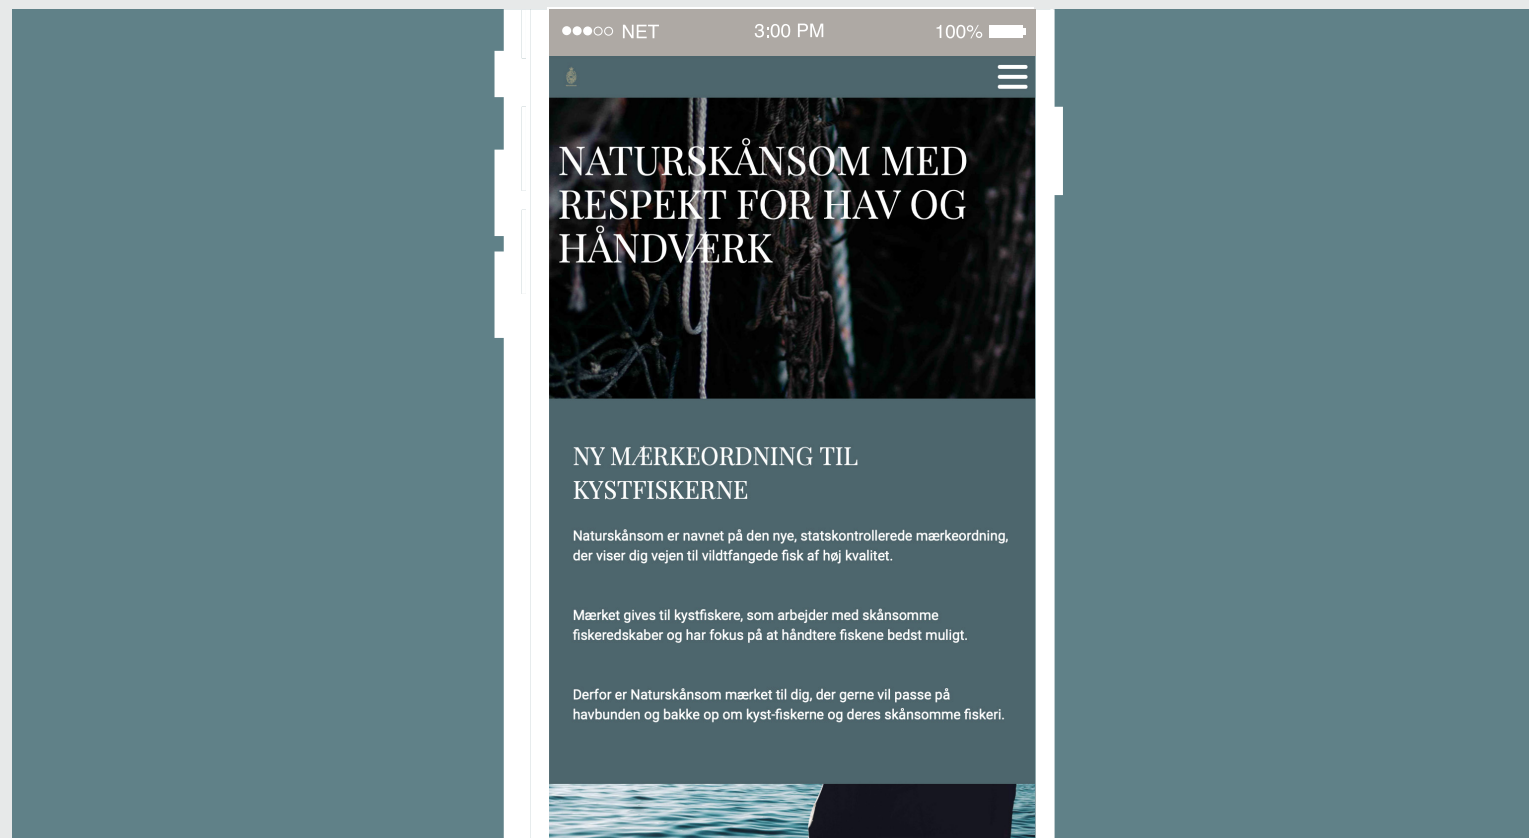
●●●○○ NET 3:00 PM 100%

NATURSKÅNSOM MED RESPEKT FOR HAV OG HÅNDVÆRK

NY MÆRKEORDNING TIL KYSTFISKERNE

Naturskånsom er navnet på den nye, statskontrollerede mærkeordning, der viser dig vejen til vildtfangede fisk af høj kvalitet.

Mærket gives til kystfiskere, som arbejder med skånsomme fiskeredskaber og har fokus på at håndtere fiskene bedst muligt.

Derfor er Naturskånsom mærket til dig, der gerne vil passe på havbunden og bakke op om kyst-fiskerne og deres skånsomme fiskeri.